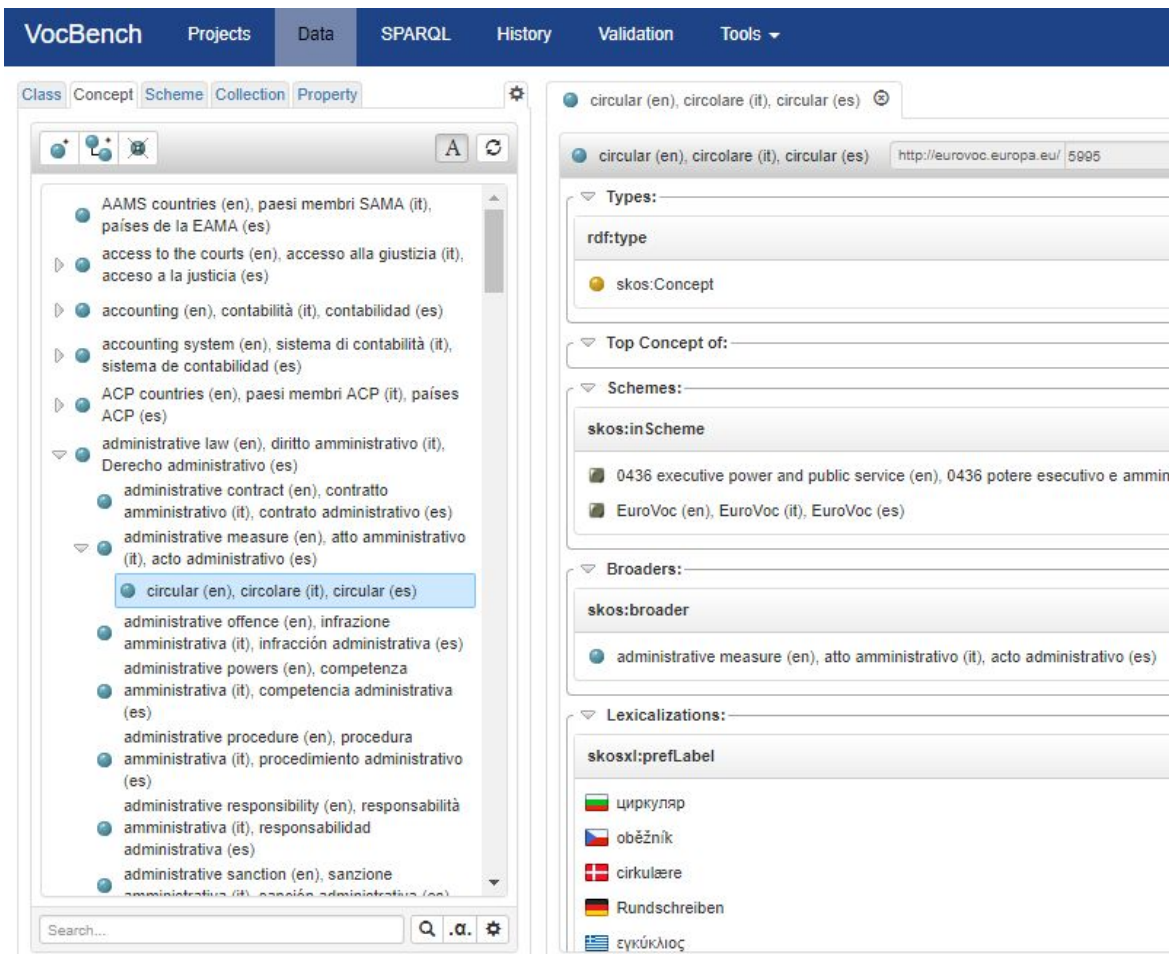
VocBench Projects Data SPARQL History Validation Tools

Class Concept Scheme Collection Property

A

AAMS countries (en), paesi membri SAMA (it), países de la EAMA (es)
access to the courts (en), accesso alla giustizia (it), acceso a la justicia (es)
accounting (en), contabilità (it), contabilidad (es)
accounting system (en), sistema di contabilità (it), sistema de contabilidad (es)
ACP countries (en), paesi membri ACP (it), países ACP (es)
administrative law (en), diritto amministrativo (it), Derecho administrativo (es)
administrative contract (en), contratto amministrativo (it), contrato administrativo (es)
administrative measure (en), atto amministrativo (it), acto administrativo (es)
circular (en), circolare (it), circular (es)
administrative offence (en), infrazione amministrativa (it), infracción administrativa (es)
administrative powers (en), competenza amministrativa (it), competencia administrativa (es)
administrative procedure (en), procedura amministrativa (it), procedimiento administrativo (es)
administrative responsibility (en), responsabilità amministrativa (it), responsabilidad administrativa (es)
administrative sanction (en), sanzione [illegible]

Search...

circular (en), circolare (it), circular (es)

circular (en), circolare (it), circular (es) http://eurovoc.europa.eu/ 5995

Types:
rdf:type
skos:Concept

Top Concept of:

Schemes:
skos:inScheme
0436 executive power and public service (en), 0436 potere esecutivo e ammin
EuroVoc (en), EuroVoc (it), EuroVoc (es)

Broaders:
skos:broader
administrative measure (en), atto amministrativo (it), acto administrativo (es)

Lexicalizations:
skosxl:prefLabel
циркуляр
oběžník
cirkulære
Rundschreiben
εγκύκλιος